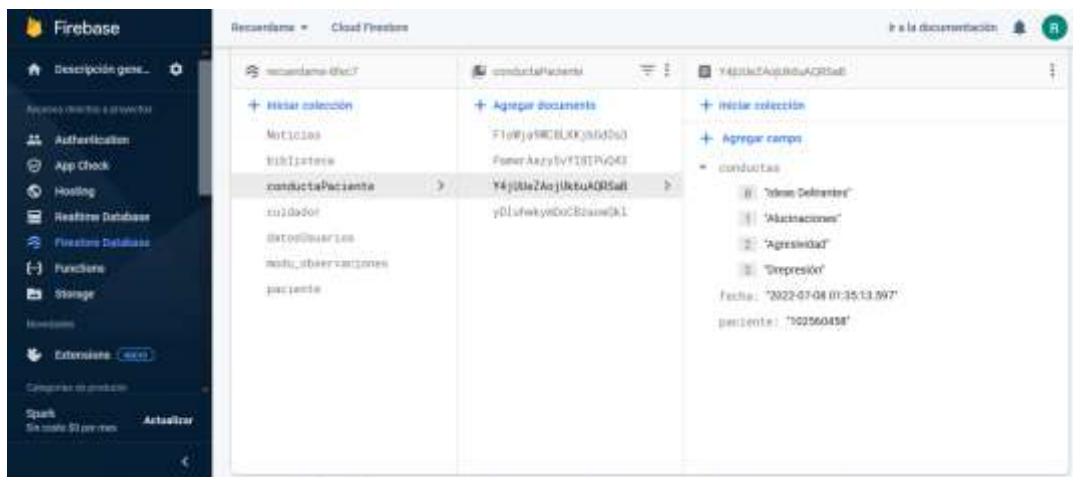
Firebase

Descripción gene...

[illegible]

Authentication

App Check

Hosting

Realtime Database

Firestore Database

Functions

Storage

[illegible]

Extensions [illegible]

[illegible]

Spark
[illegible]

Actualizar

Recuerdame ▾ Cloud Firestore

Ir a la documentación

R

recuerdame-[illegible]

+ Iniciar colección

Noticias

biblioteca

conductaPaciente

cuidador

datosUsuarios

modu_observaciones

paciente

conductaPaciente

+ Agregar documento

F1oWja9MC8LKKj6Gd0s3

FomerAazy5vYI8IPuQ43

Y4jUUeZAojUktuAQRSaB

yDIuhwkymDoCBzaoeQk1

Y4jUUeZAojUktuAQRSaB

+ Iniciar colección

+ Agregar campo

▾ conductas

0 "Ideas Delirantes"

1 "Alucinaciones"

2 "Agresividad"

3 "Drepresión"

fecha: "2022-07-08 01:35:13.597"

paciente: "102560458"